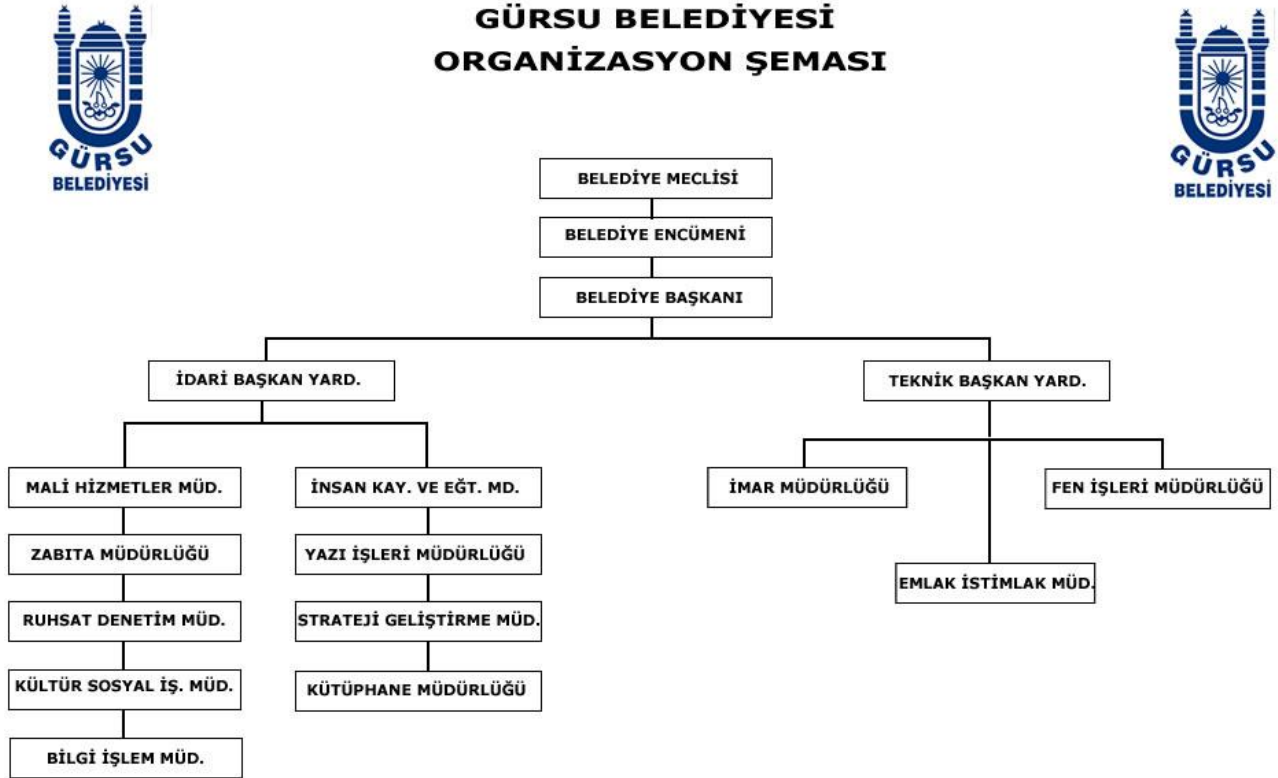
GÜRSU BELEDİYESİ
ORGANİZASYON ŞEMASI

GÜRSU
BELEDİYESİ

GÜRSU
BELEDİYESİ

BELEDİYE MECLİSİ

BELEDİYE ENCÜMENİ

BELEDİYE BAŞKANI

İDARİ BAŞKAN YARD.

TEKNİK BAŞKAN YARD.

MALİ HİZMETLER MÜD.

ZABITA MÜDÜRLÜĞÜ

RUHSAT DENETİM MÜD.

KÜLTÜR SOSYAL İŞ. MÜD.

BİLGİ İŞLEM MÜD.

İNSAN KAY. VE EĞT. MD.

YAZI İŞLERİ MÜDÜRLÜĞÜ

STRATEJİ GELİŞTİRME MÜD.

KÜTÜPHANE MÜDÜRLÜĞÜ

İMAR MÜDÜRLÜĞÜ

EMLAK İSTİMLAK MÜD.

FEN İŞLERİ MÜDÜRLÜĞÜ